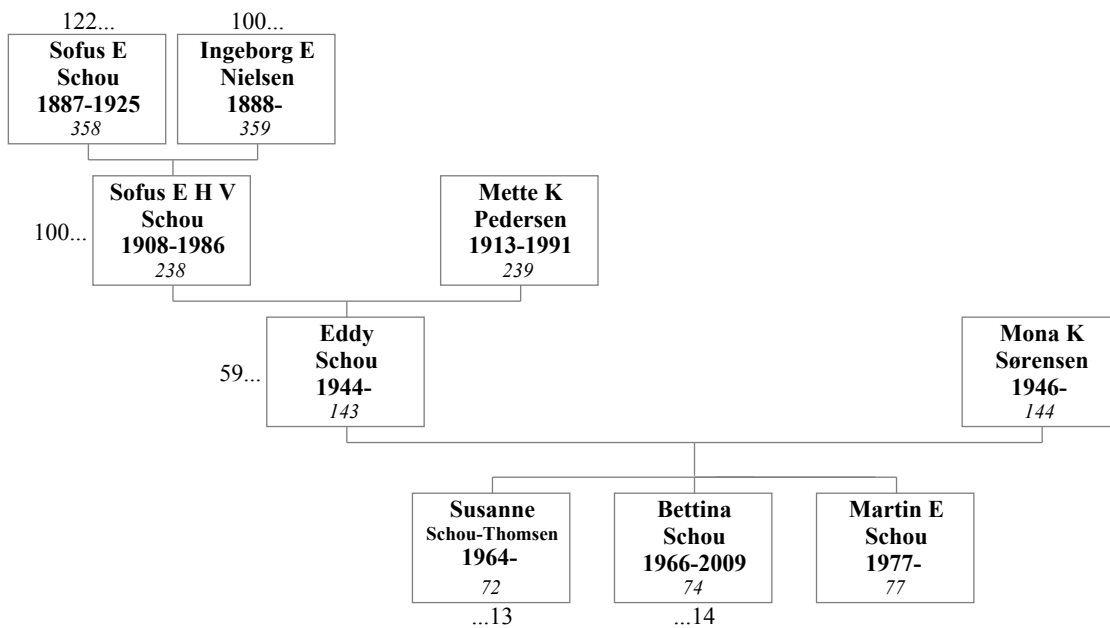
122...

**Sofus E Schou 1887-1925**
*358*

100...

**Ingeborg E Nielsen 1888-**
*359*

100...

**Sofus E H V Schou 1908-1986**
*238*

**Mette K Pedersen 1913-1991**
*239*

59...

**Eddy Schou 1944-**
*143*

**Mona K Sørensen 1946-**
*144*

**Susanne Schou-Thomsen 1964-**
*72*
...13

**Bettina Schou 1966-2009**
*74*
...14

**Martin E Schou 1977-**
*77*